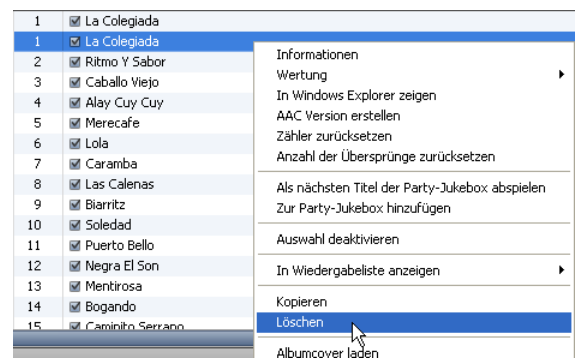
| | |
|---|---|
| 1 | ☑ La Colegiada |
| 1 | ☑ La Colegiada |
| 2 | ☑ Ritmo Y Sabor |
| 3 | ☑ Caballo Viejo |
| 4 | ☑ Alay Cuy Cuy |
| 5 | ☑ Merecafe |
| 6 | ☑ Lola |
| 7 | ☑ Caramba |
| 8 | ☑ Las Calenas |
| 9 | ☑ Biarritz |
| 10 | ☑ Soledad |
| 11 | ☑ Puerto Bello |
| 12 | ☑ Negra El Son |
| 13 | ☑ Mentirosa |
| 14 | ☑ Bogando |
| 15 | ☑ Caminito Serrano |

Informationen
Wertung
In Windows Explorer zeigen
AAC Version erstellen
Zähler zurücksetzen
Anzahl der Übersprünge zurücksetzen

Als nächsten Titel der Party-Jukebox abspielen
Zur Party-Jukebox hinzufügen

Auswahl deaktivieren

In Wiedergabeliste anzeigen

Kopieren
Löschen

Albumcover laden